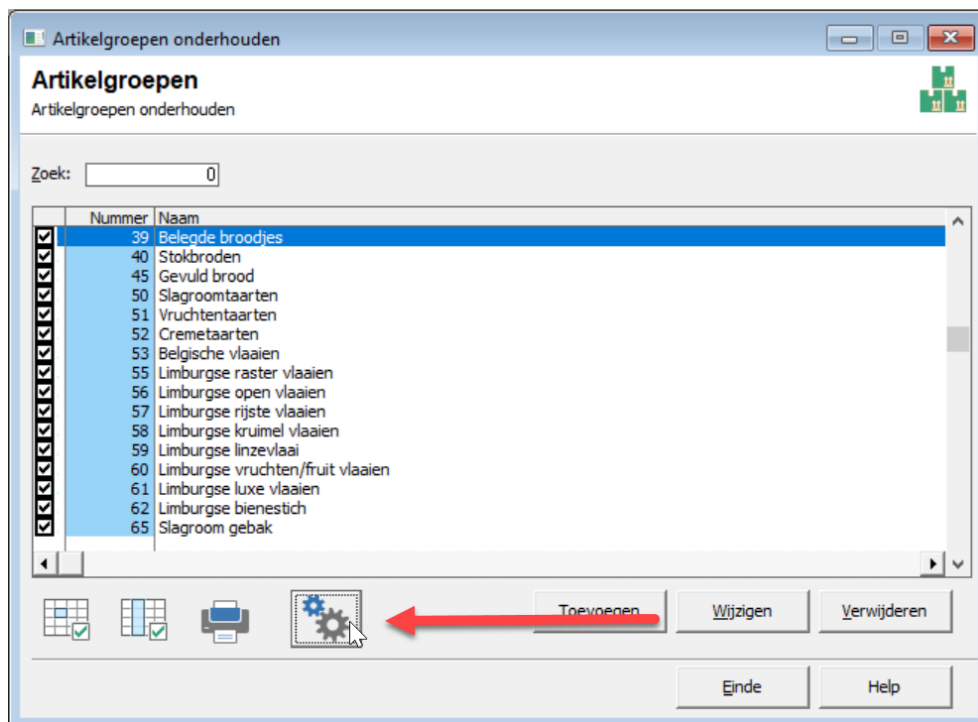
Artikelgroepen onderhouden

Artikelgroepen
Artikelgroepen onderhouden

Zoek: 0

| | Nummer | Naam |
|---|---|---|
| ☑ | 39 | Belegde broodjes |
| ☑ | 40 | Stokbroden |
| ☑ | 45 | Gevuld brood |
| ☑ | 50 | Slagroomtaarten |
| ☑ | 51 | Vruchtentaarten |
| ☑ | 52 | Cremetaarten |
| ☑ | 53 | Belgische vlaaien |
| ☑ | 55 | Limburgse raster vlaaien |
| ☑ | 56 | Limburgse open vlaaien |
| ☑ | 57 | Limburgse rijste vlaaien |
| ☑ | 58 | Limburgse kruimel vlaaien |
| ☑ | 59 | Limburgse linzevlaai |
| ☑ | 60 | Limburgse vruchten/fruit vlaaien |
| ☑ | 61 | Limburgse luxe vlaaien |
| ☑ | 62 | Limburgse bienestich |
| ☑ | 65 | Slagroom gebak |

Toevoegen Wijzigen Verwijderen

Einde Help